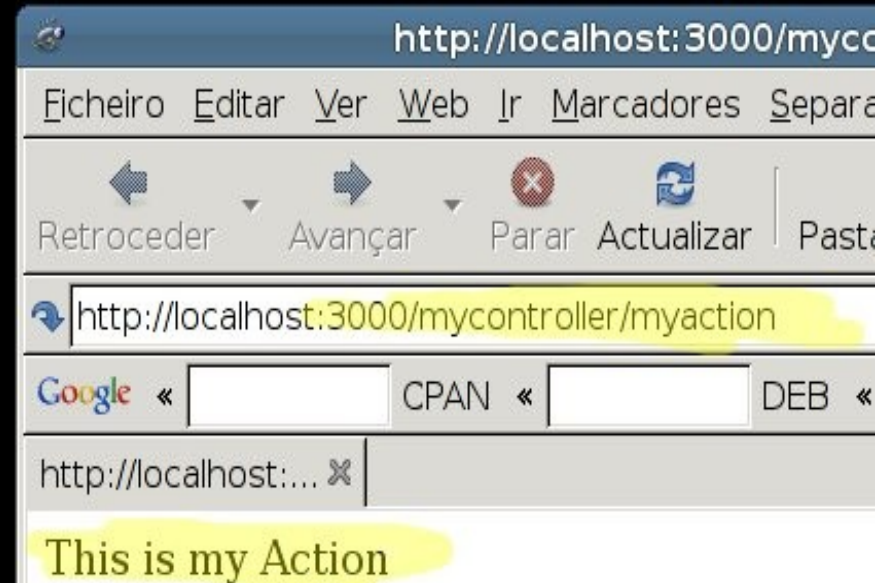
http://localhost:3000/myco

Ficheiro Editar Ver Web Ir Marcadores Separa

Retroceder Avançar Parar Actualizar Past

http://localhost:3000/mycontroller/myaction

Google « CPAN « DEB «

http://localhost:...

This is my Action